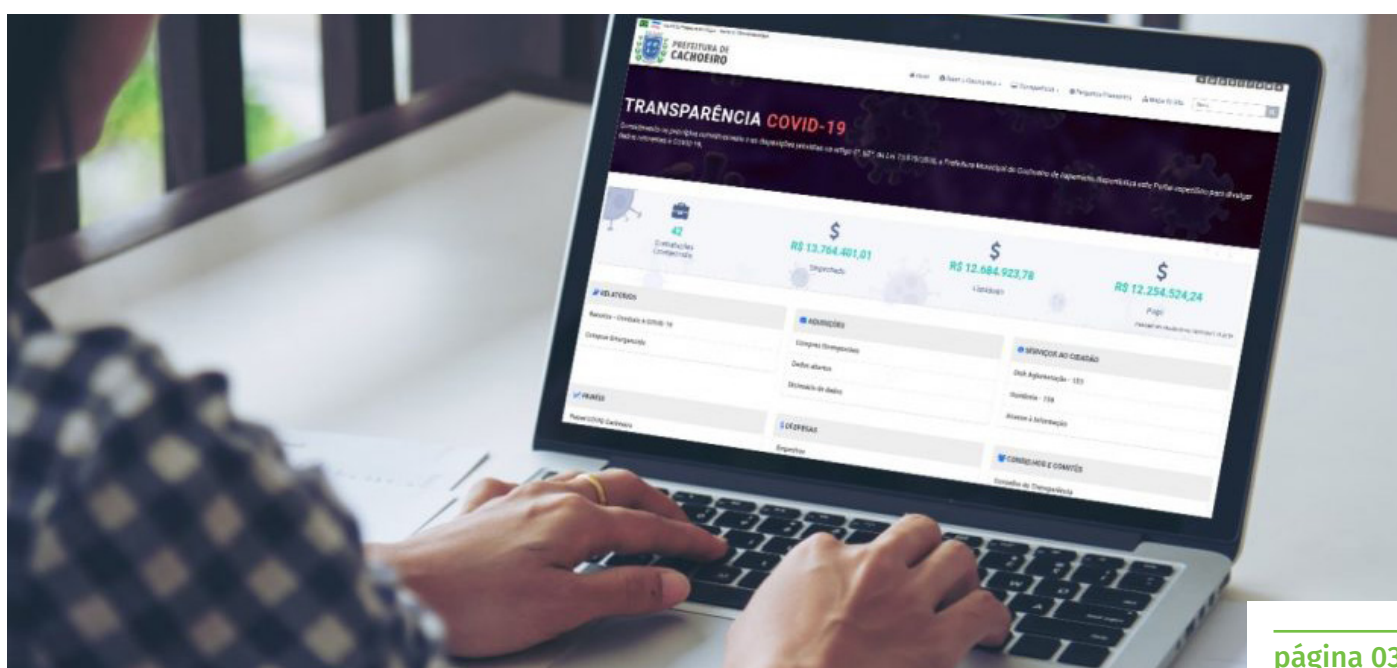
PREFEITURA DE CACHOEIRO

TRANSPARÊNCIA COVID-19

Cumprimento os princípios constitucionais e as disposições previstas no artigo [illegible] da Lei 13.979/2020, a Prefeitura Municipal de Cachoeiro de Itapemirim disponibiliza este Portal específico para divulgar dados referentes à COVID-19.

42
Contratações Emergenciais

$
R$ 13.764.401,01
Empenhado

$
R$ 12.684.923,78
Liquidado

$
R$ 12.254.524,24
Pago

RELATÓRIOS
Relatório - Cheklist e COVID-19
Compras Emergenciais

PAINÉIS
Painel COVID Cachoeiro

AQUISIÇÕES
Compras Emergenciais
Dados abertos
Dicionário de dados

DESPESAS
Empenhos

SERVIÇOS AO CIDADÃO
Disk Agendamento - 153
Ouvidoria - 156
Acesso à Informação

CONSELHOS E COMITÊS
Conselho de Transparência

página 03